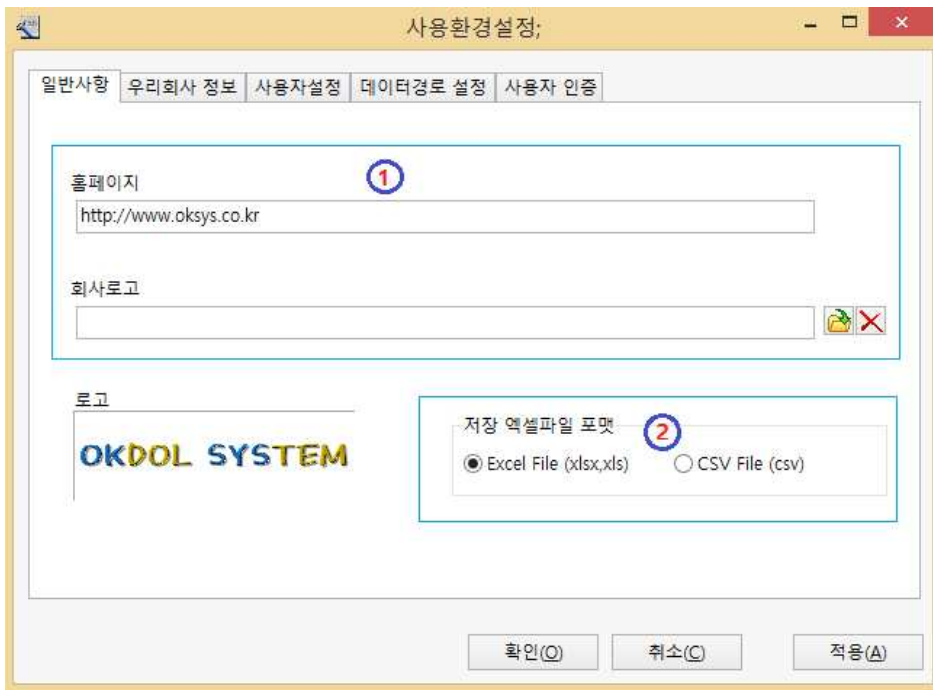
사용환경설정;

일반사항 | 우리회사 정보 | 사용자설정 | 데이터경로 설정 | 사용자 인증

1

홈페이지

http://www.oksys.co.kr

회사로고

로고

OKDOL SYSTEM

저장 엑셀파일 포맷

2

Excel File (xlsx,xls)

CSV File (csv)

확인(O)

취소(C)

적용(A)